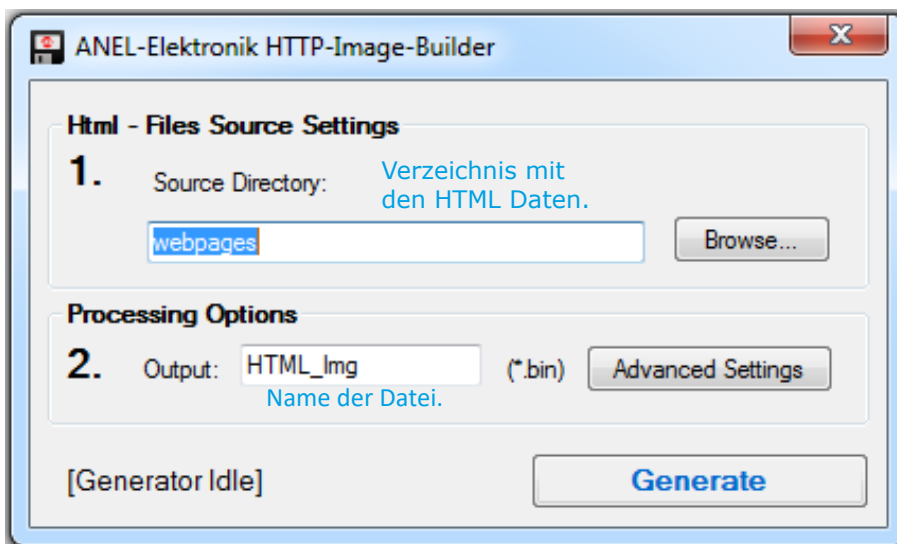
ANEL-Elektronik HTTP-Image-Builder

Html - Files Source Settings

1. Source Directory:

Verzeichnis mit den HTML Daten.

webpages

Browse...

Processing Options

2. Output: HTML_Img (*.bin) Advanced Settings

Name der Datei.

[Generator Idle]

Generate